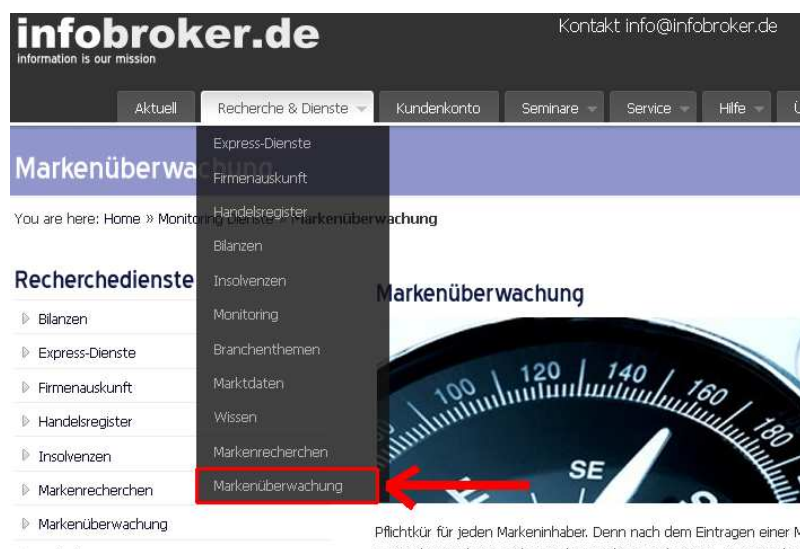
infobroker.de
information is our mission

Kontakt info@infobroker.de

Aktuell
Recherche & Dienste
Kundenkonto
Seminare
Service
Hilfe
Ü

Express-Dienste
Firmenauskunft
Handelsregister
Bilanzen
Insolvenzen
Monitoring
Branchenthemen
Marktdaten
Wissen
Markenrecherchen
Markenüberwachung

Markenüberwa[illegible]

You are here: Home » Monito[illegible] » Markenüberwachung

Recherchedienste

Bilanzen
Express-Dienste
Firmenauskunft
Handelsregister
Insolvenzen
Markenrecherchen
Markenüberwachung

Markenüberwachung

100 120 140 160 180
SE

Pflichtkür für jeden Markeninhaber. Denn nach dem Eintragen einer M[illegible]